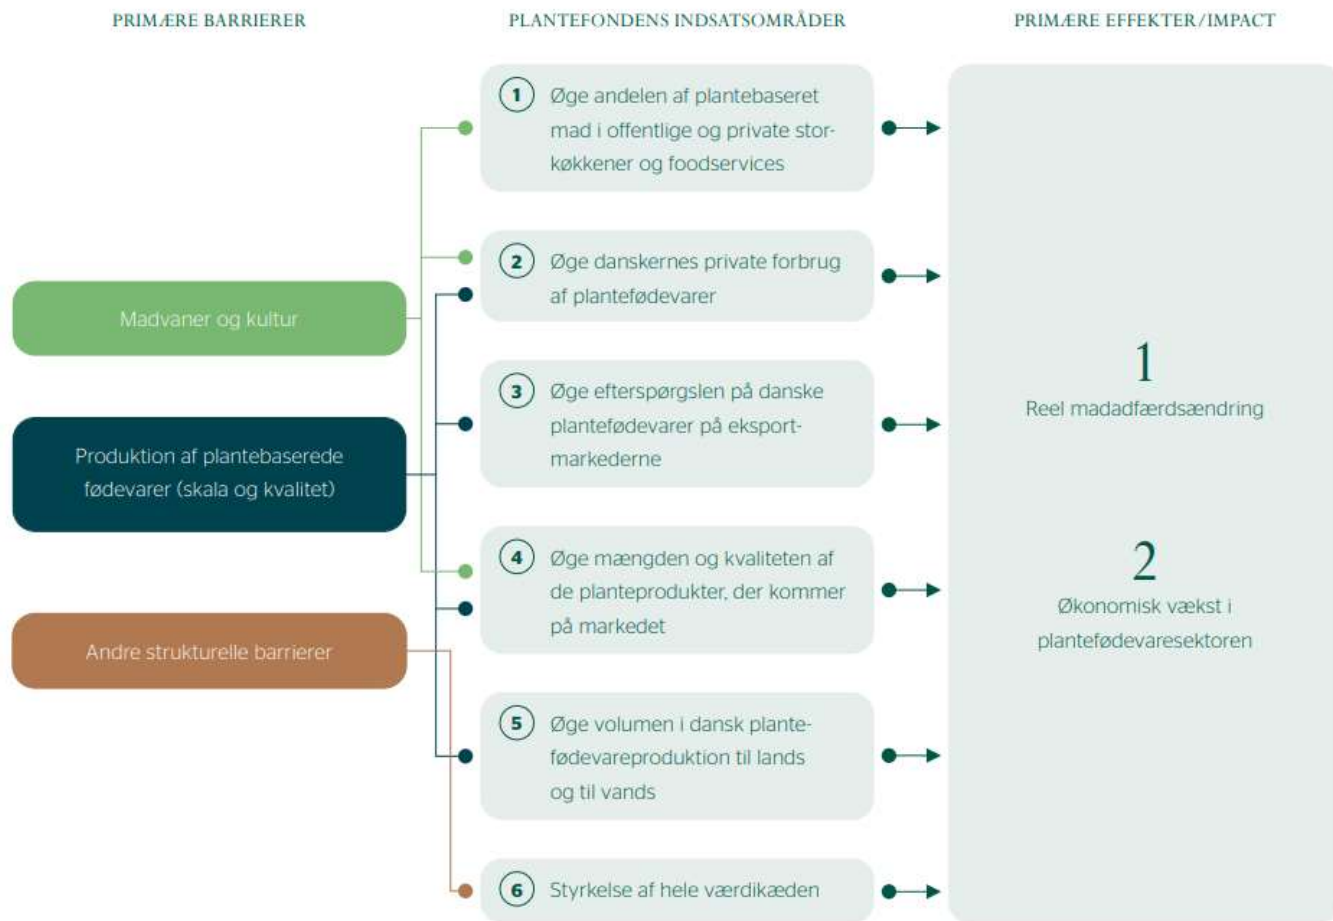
PRIMÆRE BARRIERER

Madvaner og kultur

Produktion af plantebaserede fødevarer (skala og kvalitet)

Andre strukturelle barrierer

PLANTEFONDENS INDSATSOMRÅDER

1 Øge andelen af plantebaseret mad i offentlige og private storkøkkener og foodservices

2 Øge danskernes private forbrug af plantefødevarer

3 Øge efterspørgslen på danske plantefødevarer på eksportmarkederne

4 Øge mængden og kvaliteten af de planteprodukter, der kommer på markedet

5 Øge volumen i dansk plantefødevareproduktion til lands og til vands

6 Styrkelse af hele værdikæden

PRIMÆRE EFFEKTER/IMPACT

1
Reel madadfærdsændring

2
Økonomisk vækst i plantefødevaresektoren